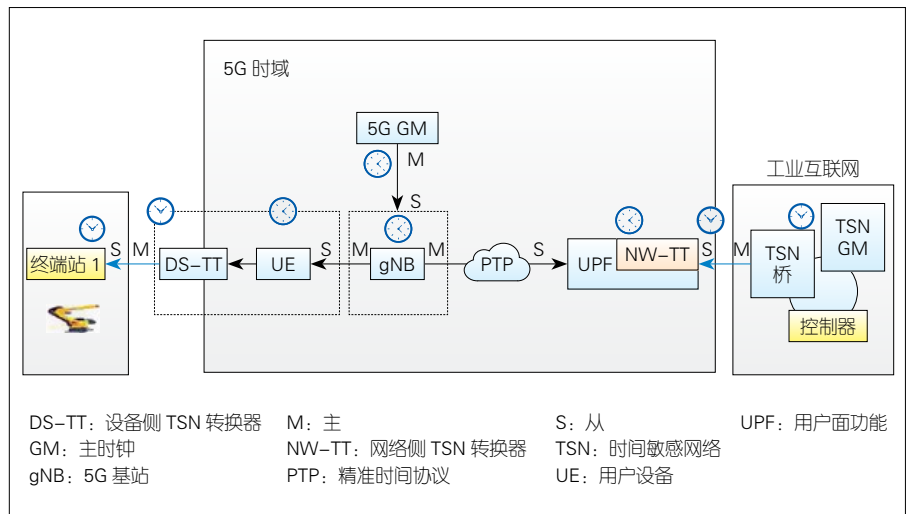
5G 时域

5G GM

M

S

终端站 1

S M

DS−TT

UE

S

M

gNB

M

PTP

S

UPF

NW−TT

S

M

工业互联网

TSN 桥

TSN GM

控制器

DS−TT：设备侧 TSN 转换器
GM：主时钟
gNB：5G 基站

M：主
NW−TT：网络侧 TSN 转换器
PTP：精准时间协议

S：从
TSN：时间敏感网络
UE：用户设备

UPF：用户面功能